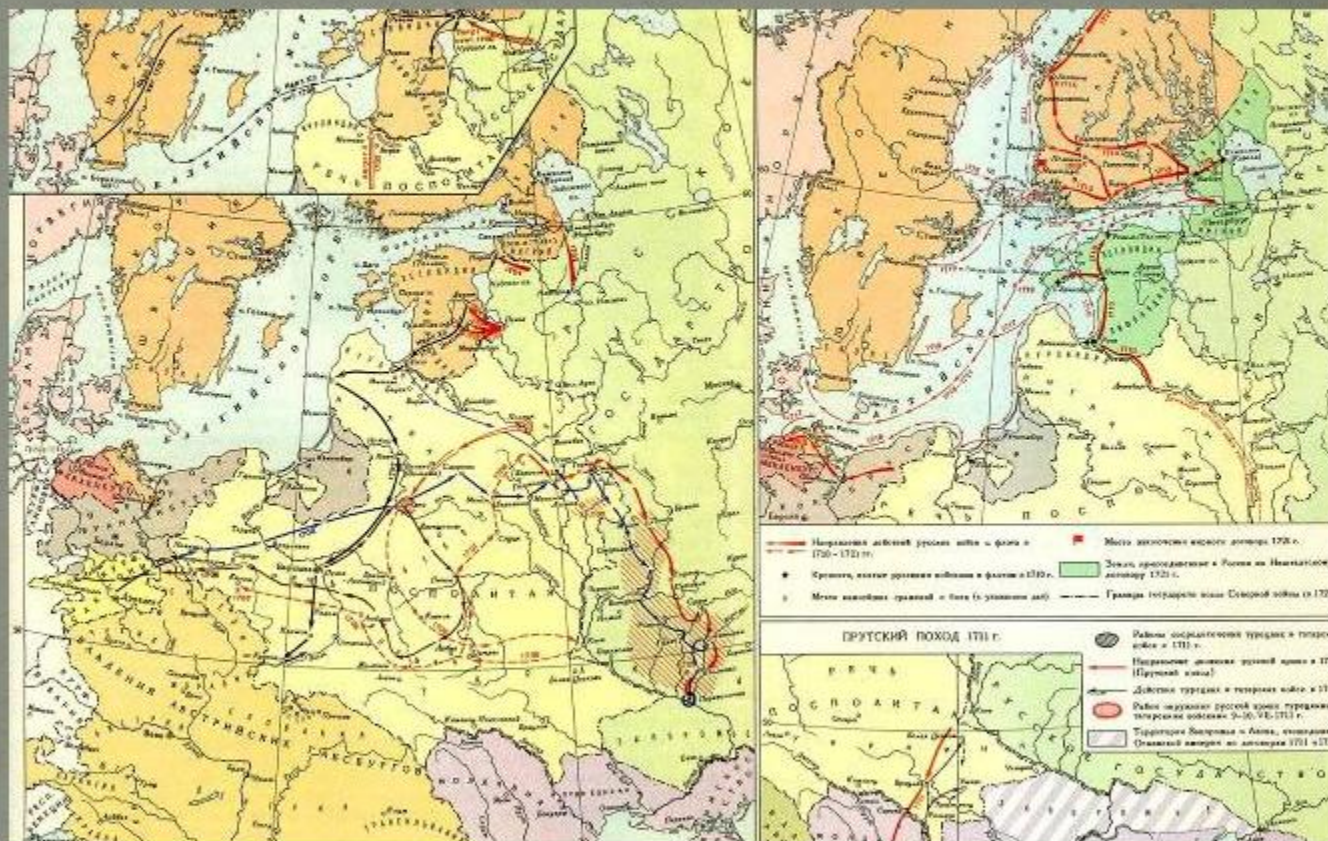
ПРУТСКИЙ ПОХОД 1711 г.

РЕЧЬ ПОСПОЛИТАЯ

БАЛТИЙСКОЕ МОРЕ

ВЛАДЕНИЯ АВСТРИЙСКИХ ГАБСБУРГОВ

РЕЧЬ ПОСПОЛИТАЯ

ГОСУДАРСТВО

Направление действий русских войск и флота в 1710–1721 гг.

Крепости, взятые русскими войсками и флотом в 1710 г.

Места важнейших сражений и боев (с указанием дат)

Место заключения мирного договора 1721 г.

Земли, присоединенные к России по Ништадтскому договору 1721 г.

Граница государств после Северной войны (к 1721 г.)

Районы сосредоточения турецких и татарских войск в 1711 г.

Направление движения русской армии в 1711 г. (Прутский поход)

Действия турецких и татарских войск в 1711 г.

Район окружения русской армии турецкими и татарскими войсками 9–10.VII.1711 г.

Территория Запорожья и Азова, отошедшая к Османской империи по договору 1711 г.